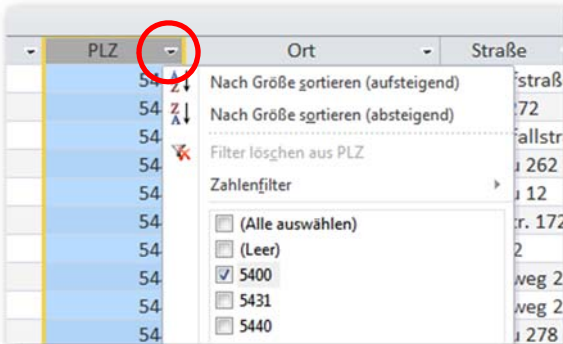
| PLZ | Ort | Straße |
|---|---|---|
| 54 | | fstraß |
| 54 | | 272 |
| 54 | | Fallstr |
| 54 | | u 262 |
| 54 | | u 12 |
| 54 | | tr. 172 |
| 54 | | 2 |
| 54 | | weg 2 |
| 54 | | weg 2 |
| 54 | | u 278 |

Nach Größe sortieren (aufsteigend)
Nach Größe sortieren (absteigend)
Filter löschen aus PLZ
Zahlenfilter
(Alle auswählen)
(Leer)
5400
5431
5440